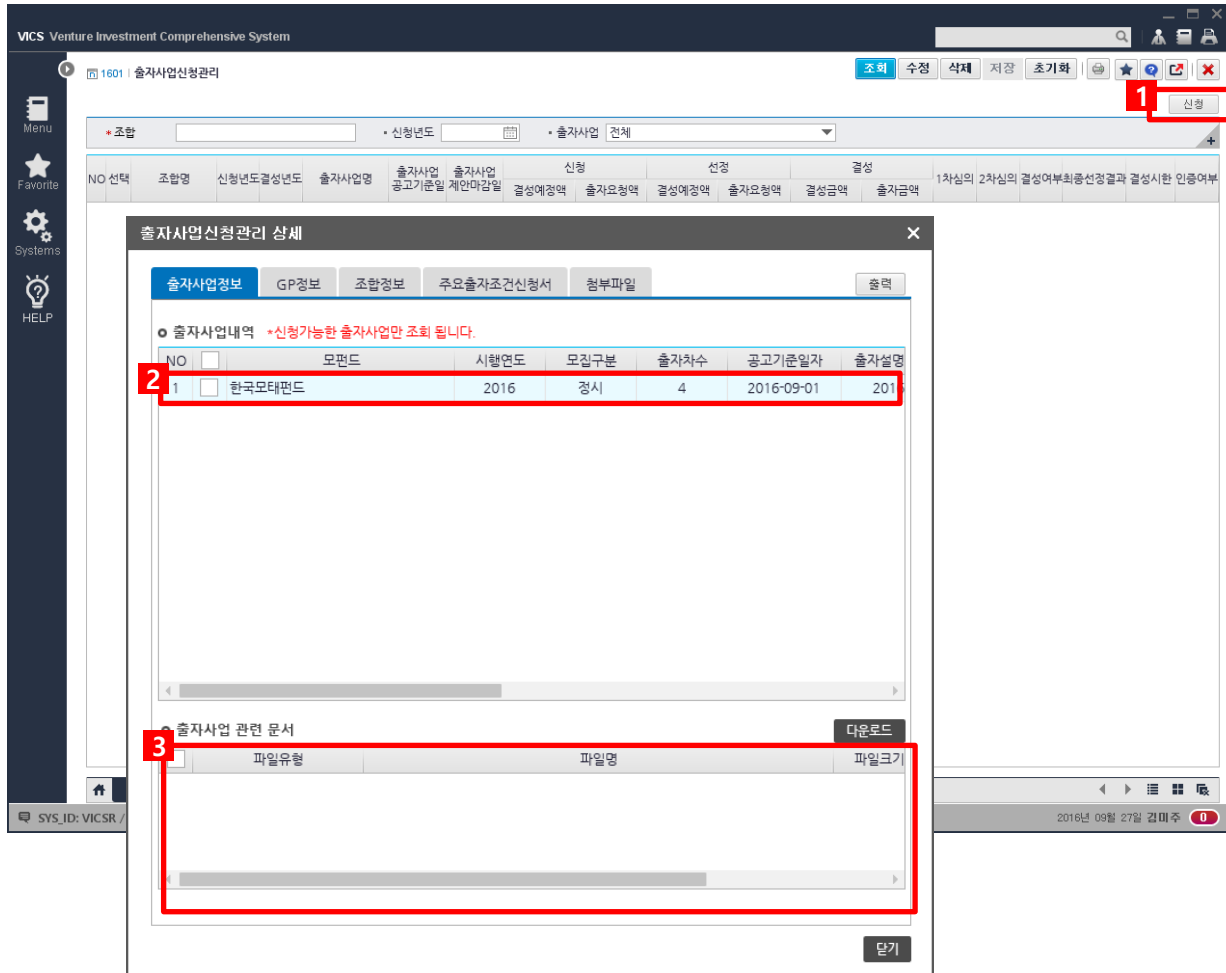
VICS Venture Investment Comprehensive System

1601 | 출자사업신청관리

조회 수정 삭제 저장 초기화

1

신청

*조합 • 신청년도 • 출자사업 전체

| NO | 선택 | 조합명 | 신청년도 | 결성년도 | 출자사업명 | 출자사업 공고기준일 | 출자사업 제안마감일 | 신청 결성예정액 | 신청 출자요청액 | 선정 결성예정액 | 선정 출자요청액 | 결성 결성금액 | 결성 출자금액 | 1차심의 | 2차심의 | 결성여부 | 최종선정결과 | 결성시한 | 인증여부 |
|---|---|---|---|---|---|---|---|---|---|---|---|---|---|---|---|---|---|---|---|

Menu
Favorite
Systems
HELP

출자사업신청관리 상세

출자사업정보 GP정보 조합정보 주요출자조건신청서 첨부파일 출력

출자사업내역 *신청가능한 출자사업만 조회 됩니다.

2

| NO | | 모펀드 | 시행연도 | 모집구분 | 출자차수 | 공고기준일자 | 출자설명 |
|---|---|---|---|---|---|---|---|
| 1 | | 한국모태펀드 | 2016 | 정시 | 4 | 2016-09-01 | 201 |

출자사업 관련 문서 다운로드

3

| | 파일유형 | 파일명 | 파일크기 |
|---|---|---|---|

닫기

SYS_ID: VICSR /

2016년 09월 27일 김미주 0